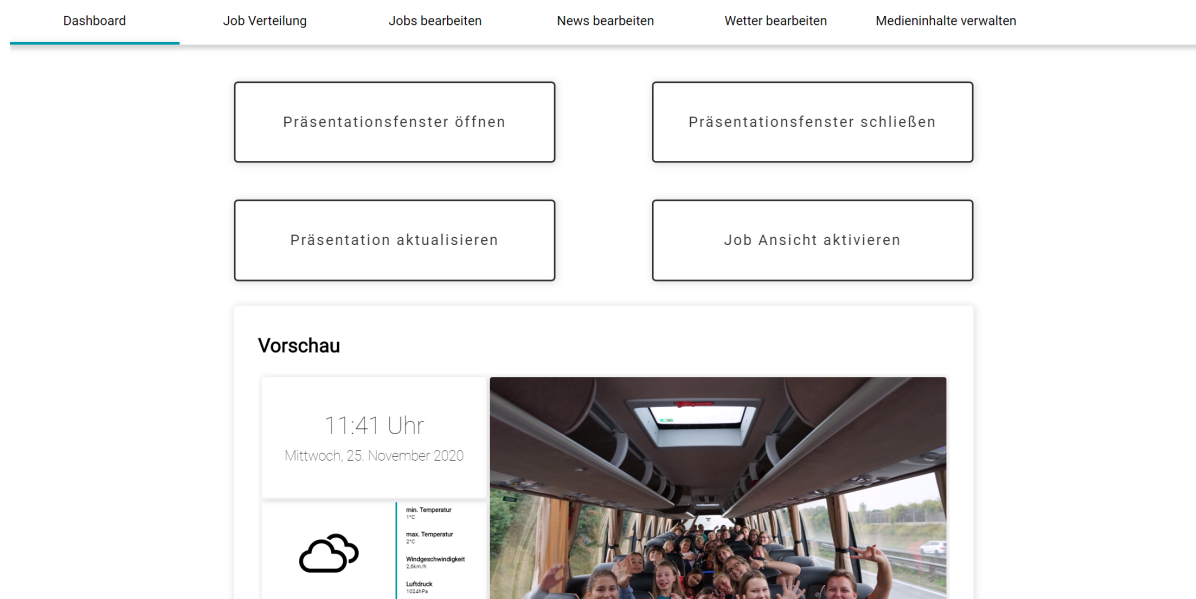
Dashboard Job Verteilung Jobs bearbeiten News bearbeiten Wetter bearbeiten Medieninhalte verwalten

Präsentationsfenster öffnen

Präsentationsfenster schließen

Präsentation aktualisieren

Job Ansicht aktivieren

Vorschau

11:41 Uhr
Mittwoch, 25. November 2020

min. Temperatur
1°C
max. Temperatur
2°C
Windgeschwindigkeit
2,6km/h
Luftdruck
1024hPa